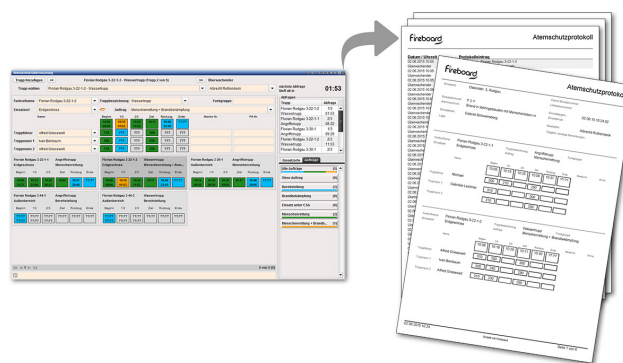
Trupp hinzufügen

Florian Rodgau 3-22-1-2 - Wassertrupp (Trupp 2 von 5)

Überwachender

Trupp wählen

Florian Rodgau 3-22-1-2 - Wassertrupp

Albrecht Rothenbeck

nächster Abtrupp läuft ab in

01:53

Funkrufname

Florian Rodgau 3-22-1-2

Truppbezeichnung

Wassertrupp

Funkgruppe

Einsatzort

Erdgeschoss

Auftrag

Menschenrettung + Brandbekämpfung

Truppführer

Alfred Grisewald

Truppmann 1

Ivan Berlisovic

Truppmann 2

Alfred Grisewald

Abtrupps

Trupp

Abtrupp

Florian Rodgau 3-22-1-2

Wassertrupp

Florian Rodgau 3-22-1-1

Angriffstrupp

Florian Rodgau 3-30-1

Angriffstrupp

Florian Rodgau 3-22-1-2

Wassertrupp

Florian Rodgau 3-30-1

Florian Rodgau 3-22-1-1

Angriffstrupp

Menschenrettung

Florian Rodgau 3-22-1-2

Wassertrupp

Menschenrettung + Brand...

Florian Rodgau 3-30-1

Angriffstrupp

Brandbekämpfung

Florian Rodgau 3-44-1

Außenbereich

Übersicht

Aufträge

Alle Aufträge

Ohne Auftrag

Bereitstellung

Brandbekämpfung

Einsatz unter CSA

Menschenrettung

Menschenrettung + Brandb...

Fireboard

Atemschutzprotokoll

Datum / Uhrzeit

Protokolleintrag

Fireboard

Atemschutzprotokoll

Einsatz

Stichwort

Brand in Wohngebäuden mit Menschenleben in Gefahr

Einsatzbeginn

02.06.15 10:24:57

Ort

Gabriel Schweinberg

Einsatzleiter

Albrecht Rothenbeck

Florian Rodgau 3-22-1-1

Angriffstrupp

Menschenrettung

Erdgeschoss

Truppführer

Michael

Truppmann 1

Gabriele Lechner

Florian Rodgau 3-22-1-2

Wassertrupp

Menschenrettung + Brandbekämpfung

Truppführer

Alfred Grisewald

Truppmann 1

Ivan Berlisovic

Truppmann 2

Alfred Grisewald